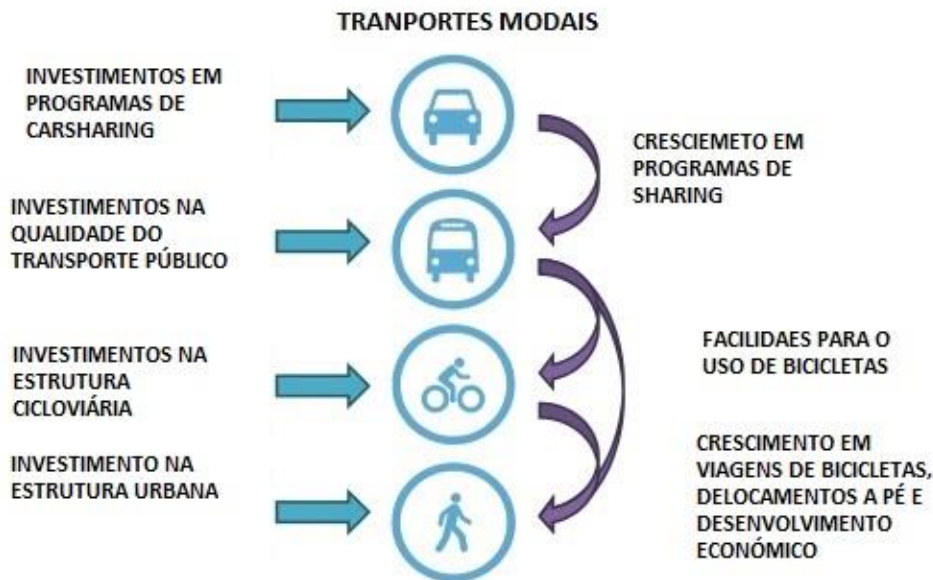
TRANPORTES MODAIS

INVESTIMENTOS EM PROGRAMAS DE CARSHARING

CRESCIEMETO EM PROGRAMAS DE SHARING

INVESTIMENTOS NA QUALIDADE DO TRANSPORTE PÚBLICO

FACILIDAES PARA O USO DE BICICLETAS

INVESTIMENTOS NA ESTRUTURA CICLOVIÁRIA

INVESTIMENTO NA ESTRUTURA URBANA

CRESCIMENTO EM VIAGENS DE BICICLETAS, DELOCAMENTOS A PÉ E DESENVOLVIMENTO ECONÔMICO